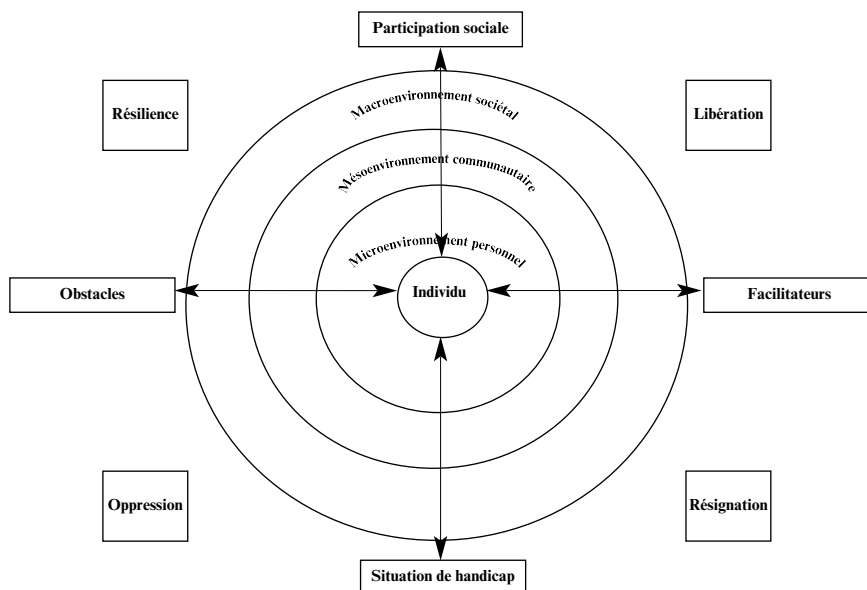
Participation sociale

Résilience

Libération

Macroenvironnement sociétal

Mésoenvironnement communautaire

Microenvironnement personnel

Obstacles

Individu

Facilitateurs

Oppression

Résignation

Situation de handicap